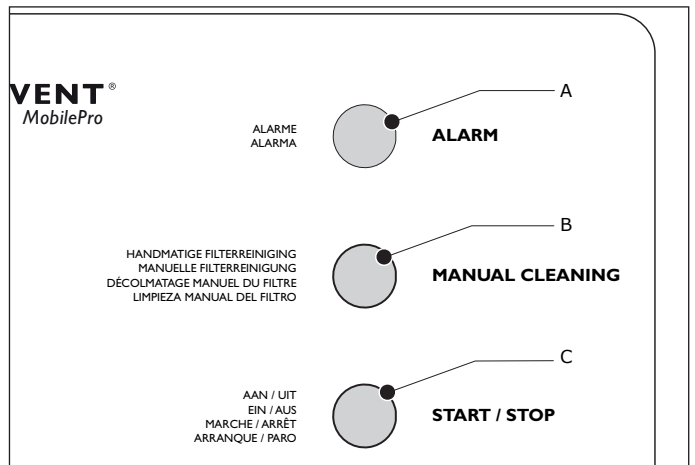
VENT®
MobilePro

A

ALARME
ALARMA

ALARM

B

HANDMATIGE FILTERREINIGING
MANUELLE FILTERREINIGUNG
DÉCOLMATAGE MANUEL DU FILTRE
LIMPIEZA MANUAL DEL FILTRO

MANUAL CLEANING

C

AAN / UIT
EIN / AUS
MARCHE / ARRÊT
ARRANQUE / PARO

START / STOP